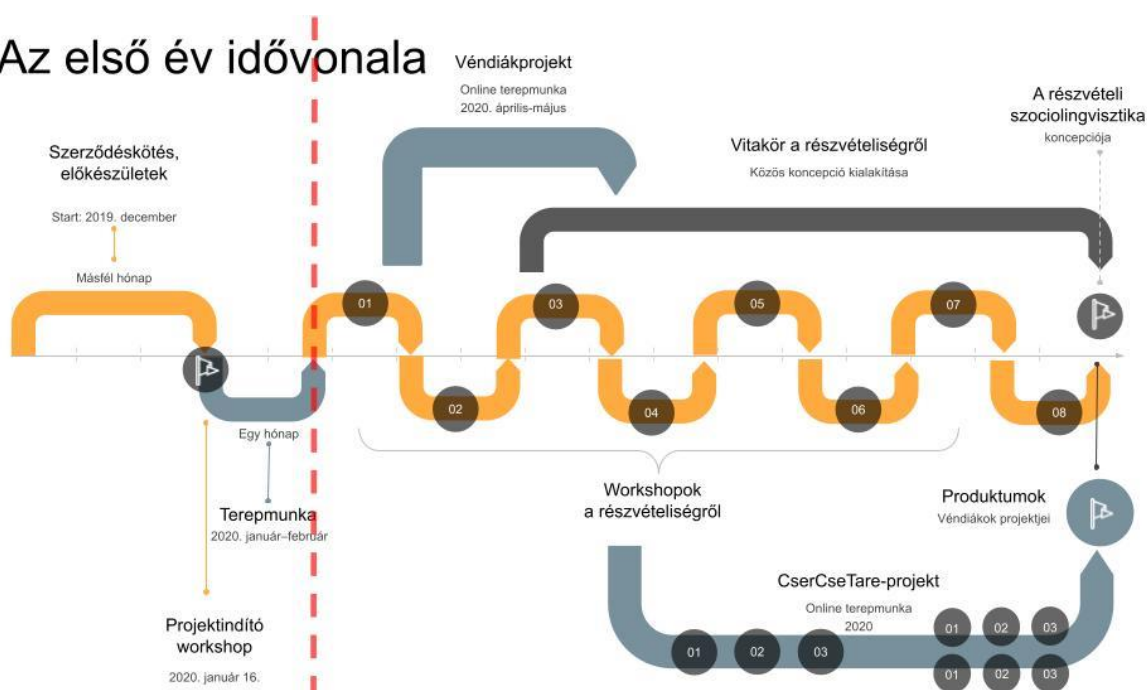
Az első év idővonala

Véndiákprojekt
Online terepmunka
2020. április-május

A részvételi szociolingvisztika
koncepciója

Szerződéskötés, előkészületek
Start: 2019. december
Másfél hónap

Vitakör a részvételiségről
Közös koncepció kialakítása

01
02
03
04
05
06
07
08

Egy hónap
Terepmunka
2020. január–február

Workshopok a részvételiségről

Produktumok
Véndiákok projektjei

Projektindító workshop
2020. január 16.

CserCseTare-projekt
Online terepmunka
2020

01
02
03
01
02
03
01
02
03